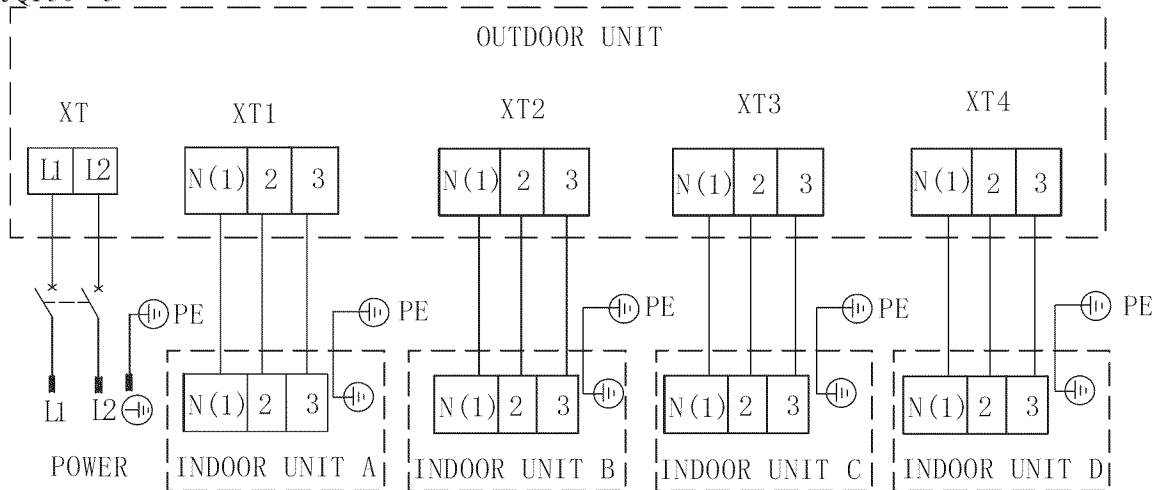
OUTDOOR UNIT

XT

L1 L2

XT1

N(1) 2 3

XT2

N(1) 2 3

XT3

N(1) 2 3

XT4

N(1) 2 3

PE

PE

PE

PE

PE

L1 L2

POWER

N(1) 2 3

INDOOR UNIT A

N(1) 2 3

INDOOR UNIT B

N(1) 2 3

INDOOR UNIT C

N(1) 2 3

INDOOR UNIT D